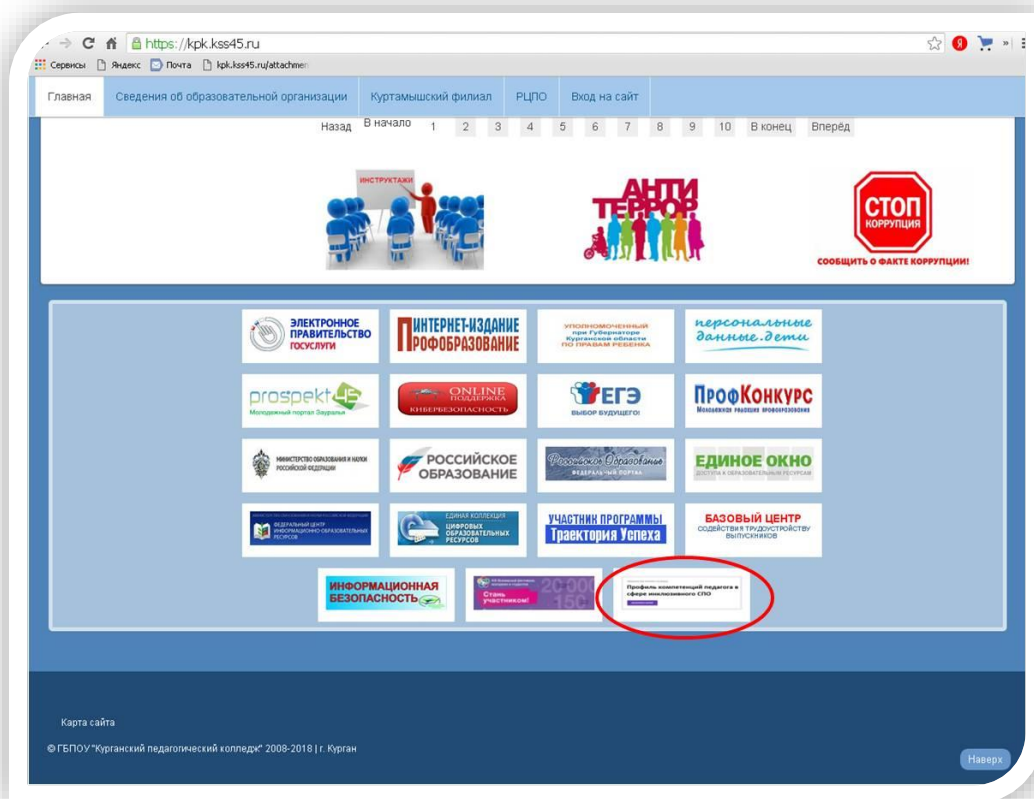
https://kpk.kss45.ru

Сервисы Яндекс Почта kpk.kss45.ru/attachmen

Главная | Сведения об образовательной организации | Куртамышский филиал | РЦПО | Вход на сайт

Назад В начало 1 2 3 4 5 6 7 8 9 10 В конец Вперёд

ИНСТРУКТАЖИ

АНТИ ТЕРРОР

СТОП КОРРУПЦИЯ
СООБЩИТЬ О ФАКТЕ КОРРУПЦИИ!

ЭЛЕКТРОННОЕ ПРАВИТЕЛЬСТВО ГОСУСЛУГИ

ИНТЕРНЕТ-ИЗДАНИЕ ПРОФОБРАЗОВАНИЕ

УПОЛНОМОЧЕННЫЙ при Губернаторе Курганской области ПО ПРАВАМ РЕБЕНКА

персональные данные.дети

prospekt45 Молодежный портал Зауралья

ONLINE ПОДДЕРЖКА КИБЕРБЕЗОПАСНОСТЬ

ЕГЭ ВЫБОР БУДУЩЕГО!

ПрофКонкурс Молодежная реакция профобразования

МИНИСТЕРСТВО ОБРАЗОВАНИЯ И НАУКИ РОССИЙСКОЙ ФЕДЕРАЦИИ

РОССИЙСКОЕ ОБРАЗОВАНИЕ

Российское Образование ФЕДЕРАЛЬНЫЙ ПОРТАЛ

ЕДИНОЕ ОКНО ДОСТУПА К ОБРАЗОВАТЕЛЬНЫМ РЕСУРСАМ

ФЕДЕРАЛЬНЫЙ ЦЕНТР ИНФОРМАЦИОННО-ОБРАЗОВАТЕЛЬНЫХ РЕСУРСОВ

ЕДИНАЯ КОЛЛЕКЦИЯ ЦИФРОВЫХ ОБРАЗОВАТЕЛЬНЫХ РЕСУРСОВ

УЧАСТНИК ПРОГРАММЫ Траектория Успеха

БАЗОВЫЙ ЦЕНТР СОДЕЙСТВИЯ ТРУДОУСТРОЙСТВУ ВЫПУСКНИКОВ

ИНФОРМАЦИОННАЯ БЕЗОПАСНОСТЬ

Стань участником! 20 000 15С

Профиль компетенций педагога в сфере инклюзивного СПО

Карта сайта

© ГБПОУ "Курганский педагогический колледж" 2008-2018 | г. Курган

Наверх